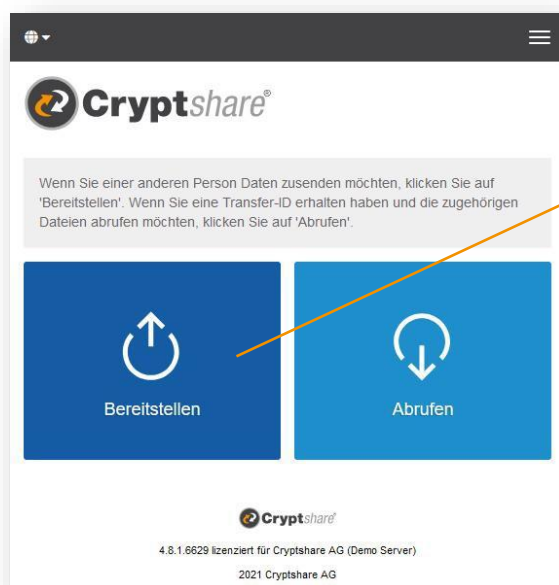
Cryptshare®

Wenn Sie einer anderen Person Daten zusenden möchten, klicken Sie auf 'Bereitstellen'. Wenn Sie eine Transfer-ID erhalten haben und die zugehörigen Dateien abrufen möchten, klicken Sie auf 'Abrufen'.

Bereitstellen

Abrufen

Cryptshare®

4.8.1.6629 lizenziert für Cryptshare AG (Demo Server)

2021 Cryptshare AG